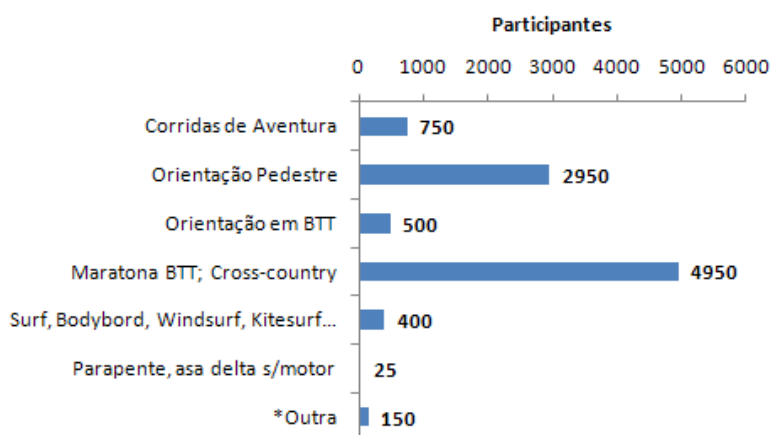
Participantes

0 1000 2000 3000 4000 5000 6000

Corridas de Aventura 750

Orientação Pedestre 2950

Orientação em BTT 500

Maratona BTT; Cross-country 4950

Surf, Bodybord, Windsurf, Kitesurf... 400

Parapente, asa delta s/motor 25

*Outra 150